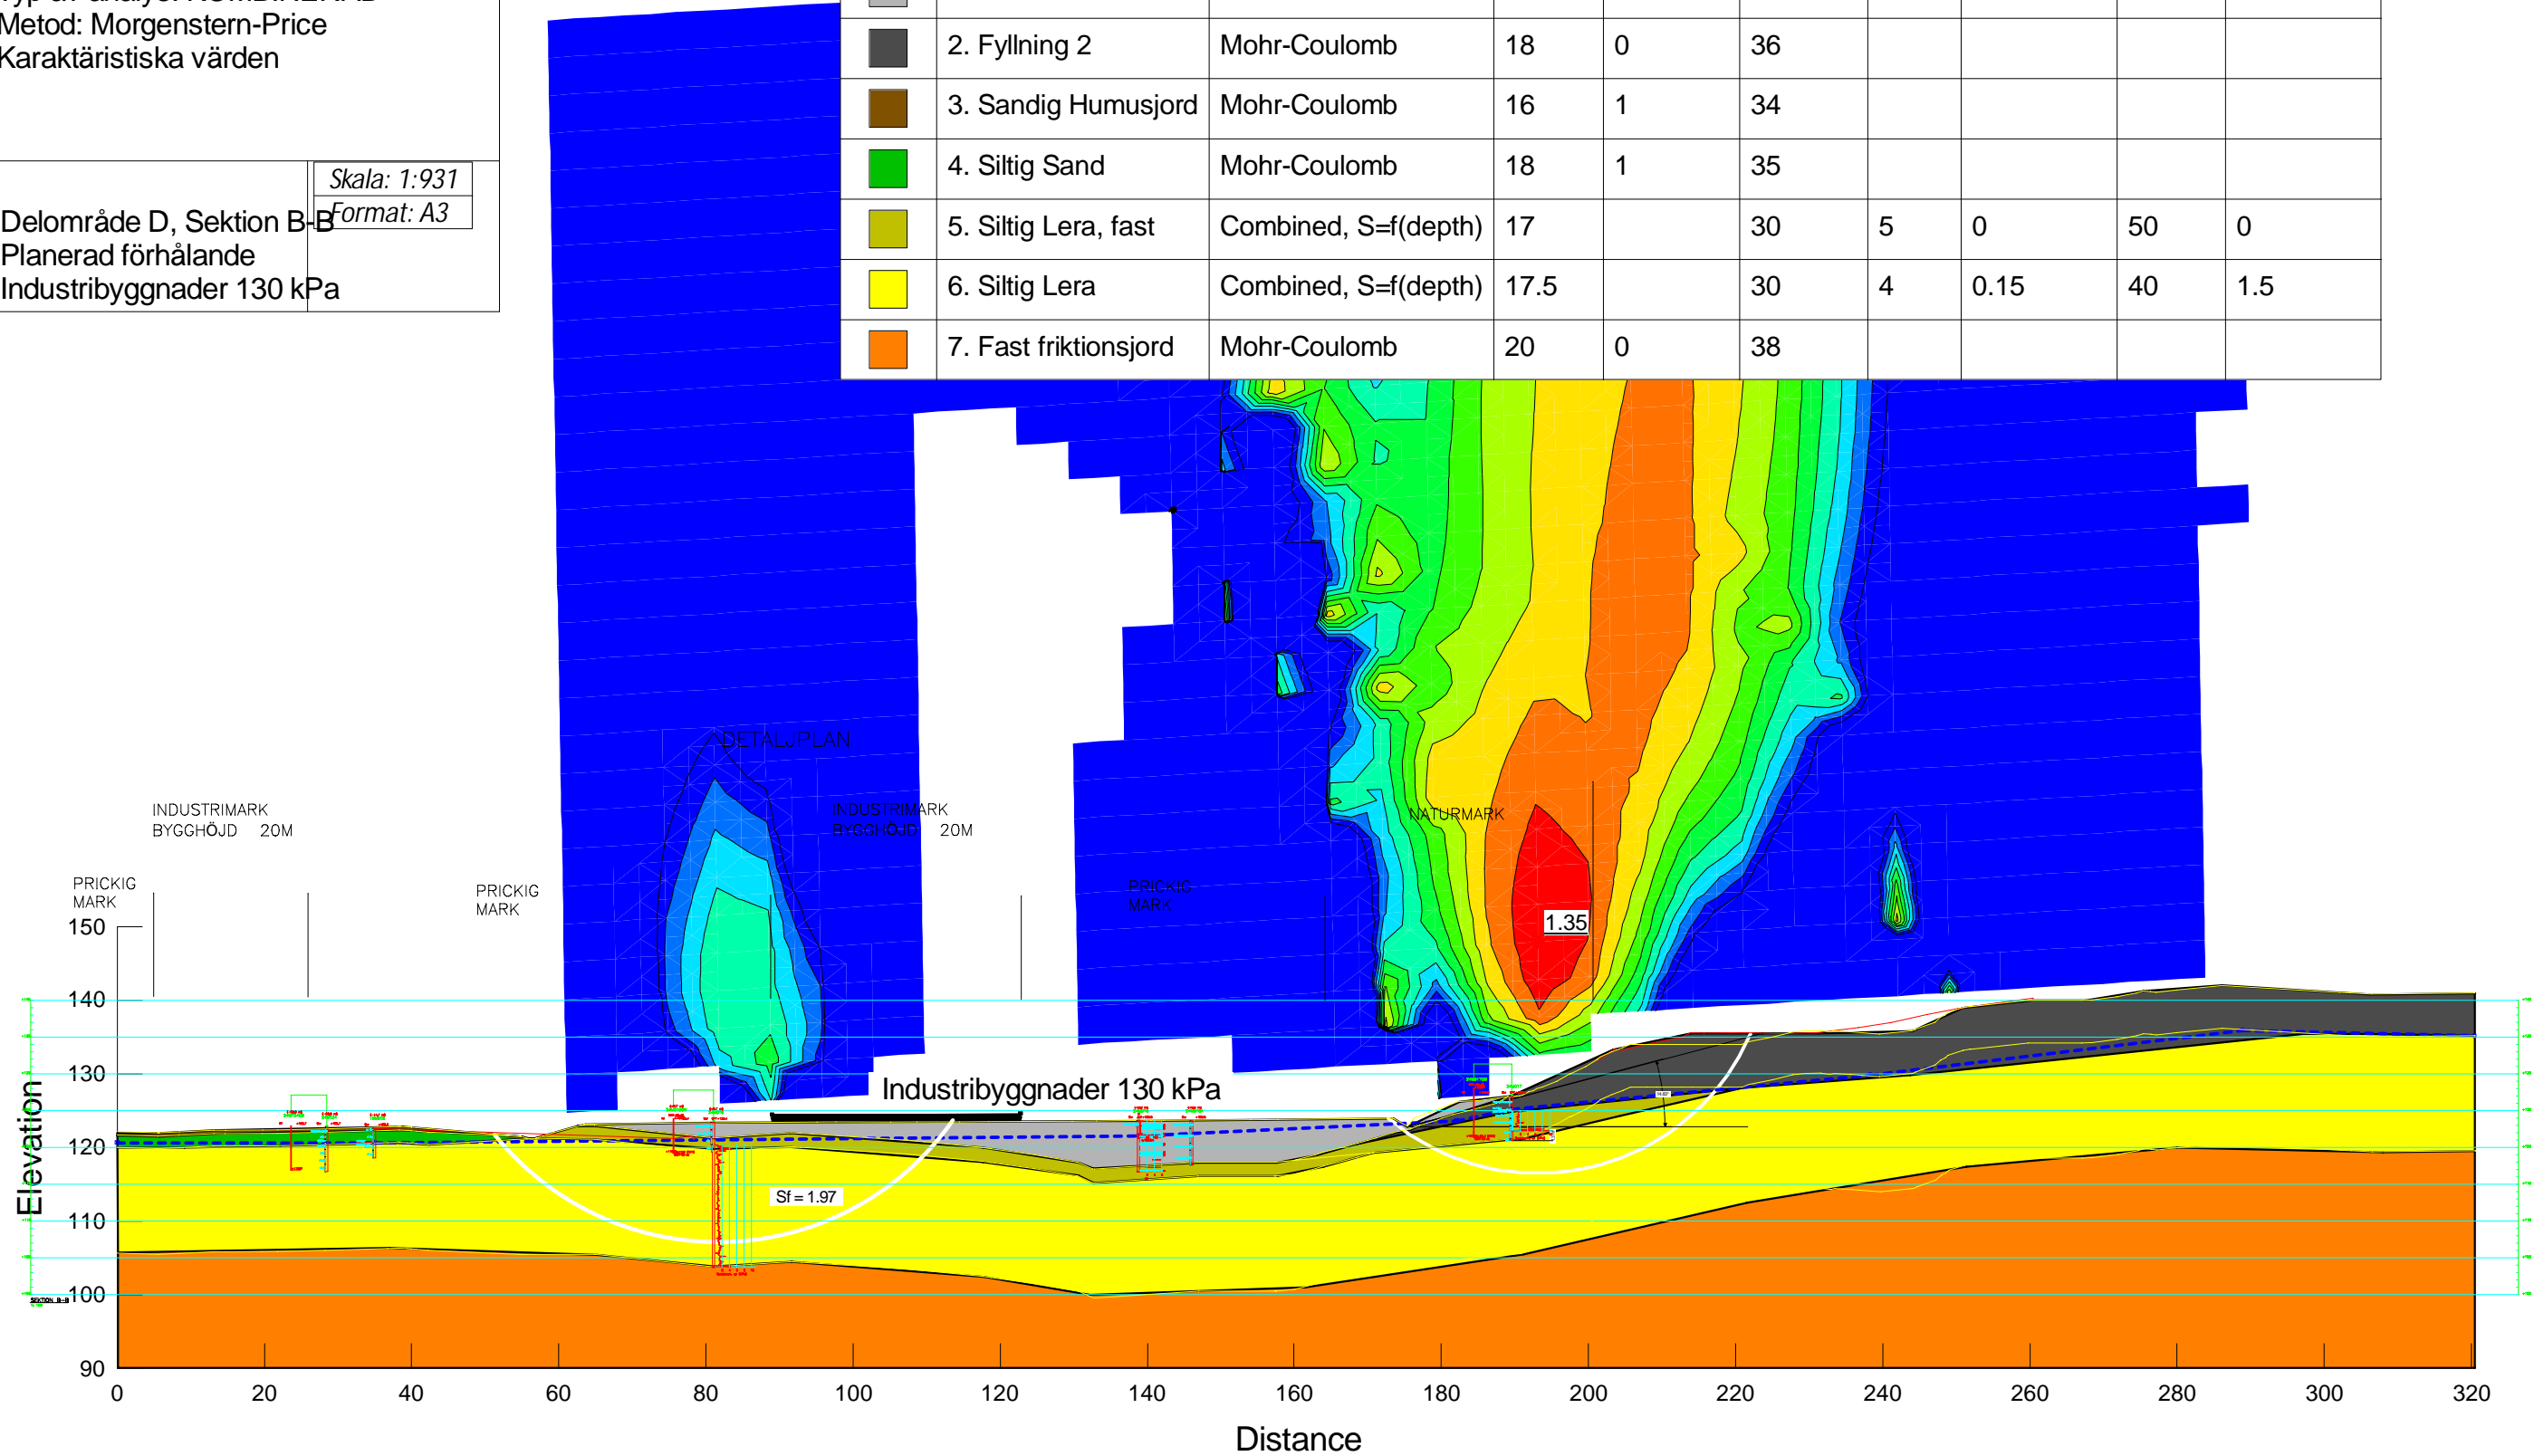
Metod: Morgenstern-Price
Karaktäristiska värden

Skala: 1:931
Format: A3

Delområde D, Sektion B-B
Planerad förhålande
Industribyggnader 130 kPa

| | | | | | | | | | |
|---|---|---|---|---|---|---|---|---|---|
| | 2. Fyllning 2 | Mohr-Coulomb | 18 | 0 | 36 | | | | |
| | 3. Sandig Humusjord | Mohr-Coulomb | 16 | 1 | 34 | | | | |
| | 4. Siltig Sand | Mohr-Coulomb | 18 | 1 | 35 | | | | |
| | 5. Siltig Lera, fast | Combined, S=f(depth) | 17 | | 30 | 5 | 0 | 50 | 0 |
| | 6. Siltig Lera | Combined, S=f(depth) | 17.5 | | 30 | 4 | 0.15 | 40 | 1.5 |
| | 7. Fast friktionsjord | Mohr-Coulomb | 20 | 0 | 38 | | | | |

DETALJPLAN
INDUSTRIMARK
BYGGHÖJD 20M
INDUSTRIMARK
BYGGHÖJD 20M
NATURMARK
PRICKIG
MARK
PRICKIG
MARK
PRICKIG
MARK
1.35
Industribyggnader 130 kPa
Sf = 1.97
Elevation
150
140
130
120
110
100
90
0 20 40 60 80 100 120 140 160 180 200 220 240 260 280 300 320
Distance